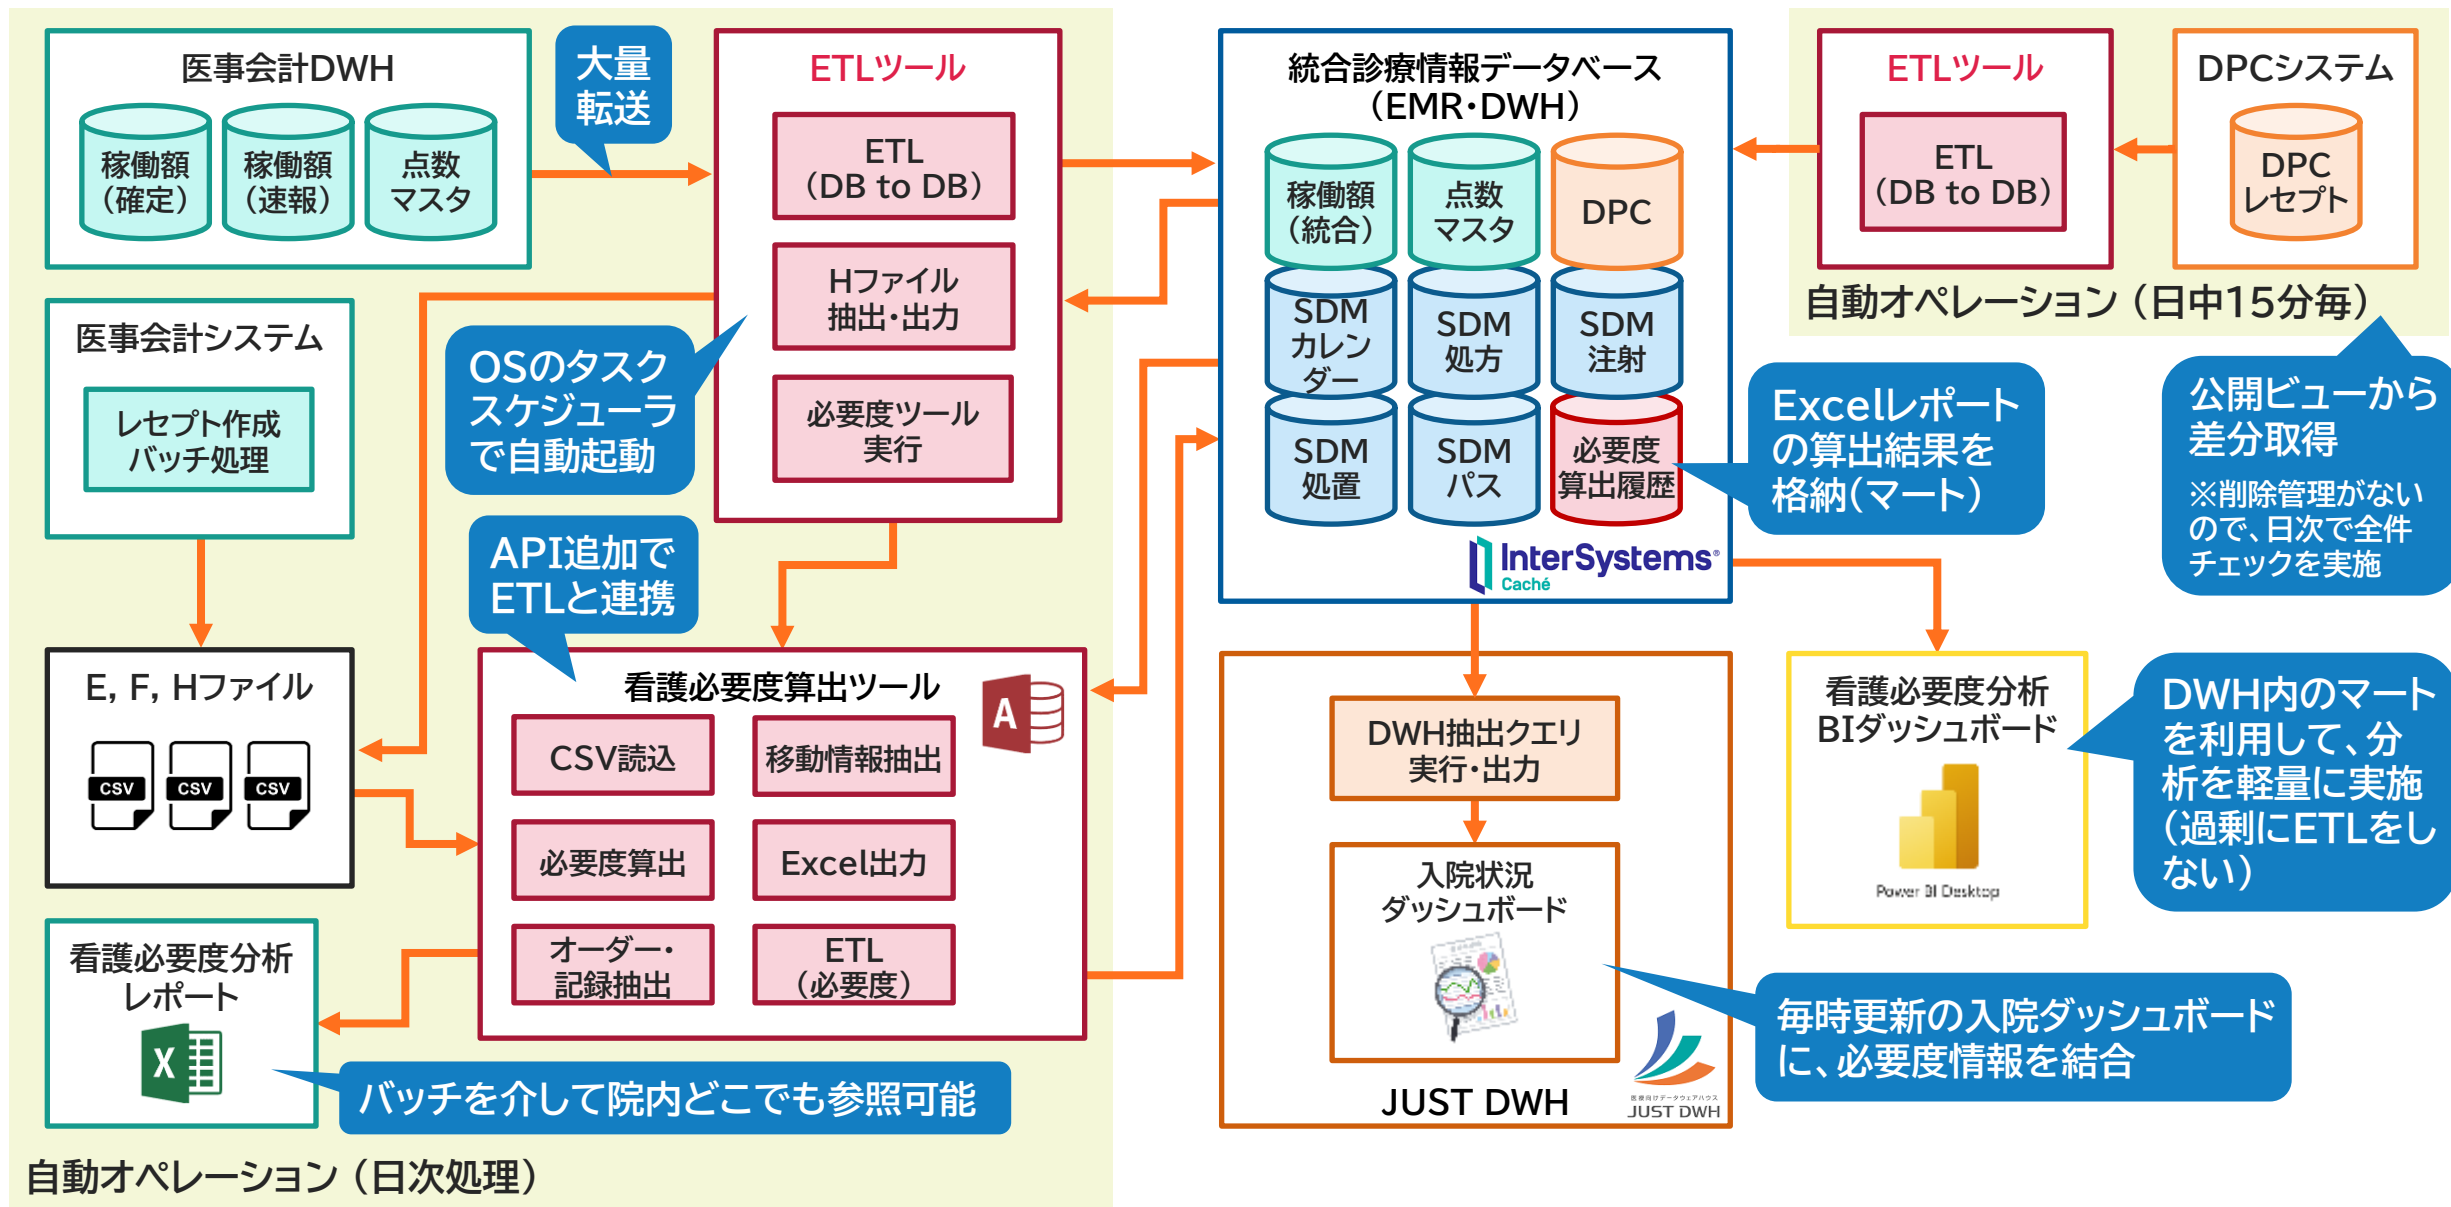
医事会計DWH

稼働額（確定）

稼働額（速報）

点数マスタ

大量転送

ETLツール

ETL（DB to DB）

Hファイル抽出・出力

必要度ツール実行

OSのタスクスケジューラで自動起動

医事会計システム

レセプト作成バッチ処理

E, F, Hファイル

CSV CSV CSV

APIで追加でETLと連携

看護必要度算出ツール

CSV読込

移動情報抽出

必要度算出

Excel出力

オーダー・記録抽出

ETL（必要度）

看護必要度分析レポート

バッチを介して院内どこでも参照可能

自動オペレーション（日次処理）

統合診療情報データベース（EMR・DWH）

稼働額（統合）

点数マスタ

DPC

SDMカレンダー

SDM処方

SDM注射

SDM処置

SDMパス

必要度算出履歴

InterSystems Caché

ETLツール

ETL（DB to DB）

DPCシステム

DPCレセプト

自動オペレーション（日中15分毎）

公開ビューから差分取得

※削除管理がないので、日次で全件チェックを実施

Excelレポートの算出結果を格納（マート）

DWH抽出クエリ実行・出力

入院状況ダッシュボード

JUST DWH

JUST DWH

看護必要度分析BIダッシュボード

Power BI Desktop

DWH内のマートを利用して、分析を軽量に実施（過剰にETLをしない）

毎時更新の入院ダッシュボードに、必要度情報を結合